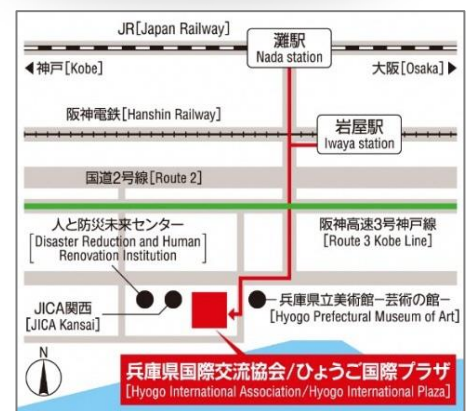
JR[Japan Railway]

灘駅
Nada station

◀神戸[Kobe]

大阪[Osaka]▶

阪神電鉄[Hanshin Railway]

岩屋駅
Iwaya station

国道2号線[Route 2]

人と防災未来センター
[Disaster Reduction and Human Renovation Institution]

阪神高速3号神戸線
[Route 3 Kobe Line]

JICA関西
[JICA Kansai]

兵庫県立美術館−芸術の館−
[Hyogo Prefectural Museum of Art]

N

兵庫県国際交流協会/ひょうご国際プラザ
[Hyogo International Association/Hyogo International Plaza]